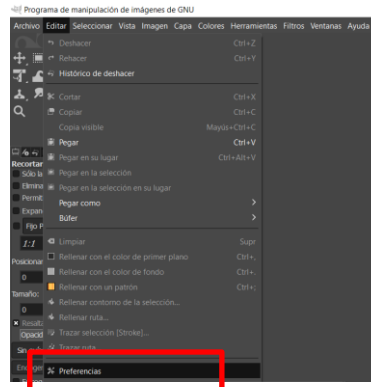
Programa de manipulación de imágenes de GNU

Archivo Editar Seleccionar Vista Imagen Capa Colores Herramientas Filtros Ventanas Ayuda

Deshacer Ctrl+Z
Rehacer Ctrl+Y
Histórico de deshacer
Cortar Ctrl+X
Copiar Ctrl+C
Copia visible Mayus+Ctrl+C
Pegar Ctrl+V
Pegar en su lugar Ctrl+Alt+V
Pegar en la selección
Pegar en la selección en su lugar
Pegar como
Búfer
Limpiar Supr
Rellenar con el color de primer plano Ctrl+,
Rellenar con el color de fondo Ctrl+.
Rellenar con un patrón Ctrl+;
Rellenar contorno de la selección...
Rellenar ruta...
Trazar selección (Stroke]...
Trazar ruta...
Preferencias

Recortar
Sólo la
Elimina
Permit
Expan
Fijo P
1:1
Posicionar
0
0
Tamaño:
0
Resalt
Opacid
Sin gu
Encoger